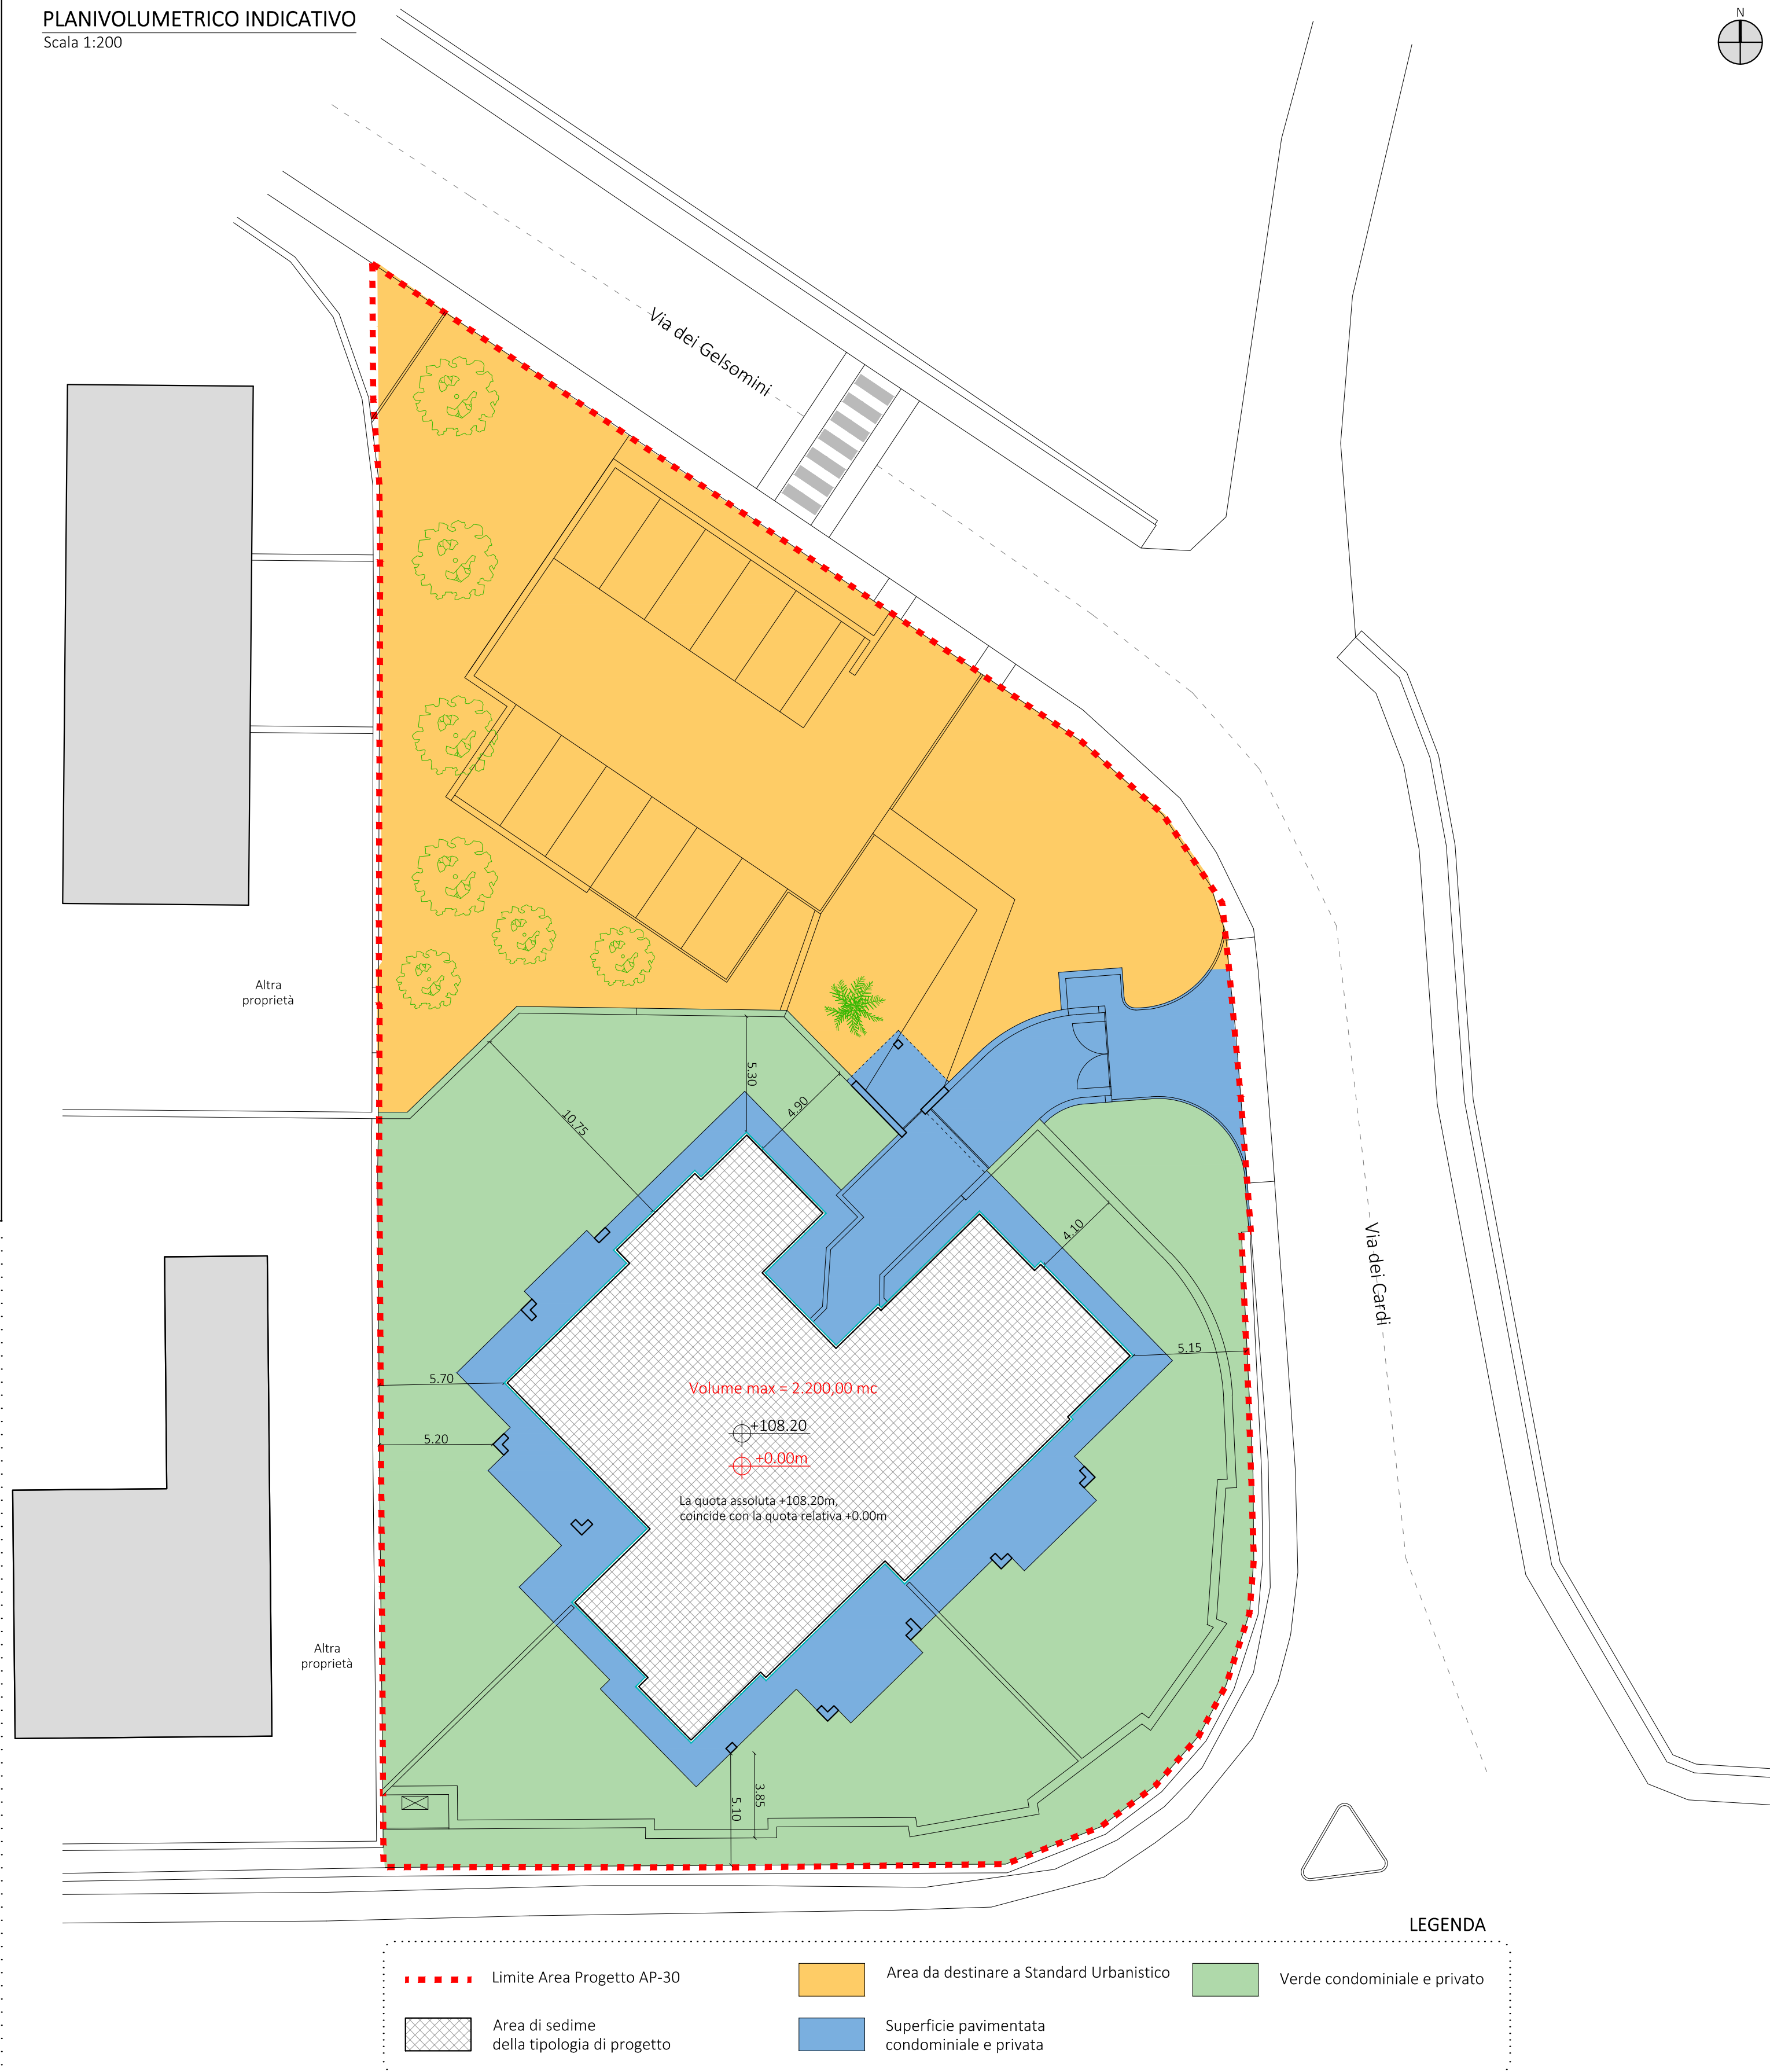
PLANIVOLUMETRICO INDICATIVO
Scala 1:200

N

Via dei Gelsomini

Altra proprietà

Altra proprietà

Via dei Cardi

5.30
4.90
10.75
4.10
5.15
5.70
5.20
3.85
5.10

Volume max = 2.200,00 mc

+108.20
+0.00m

La quota assoluta +108.20m, coincide con la quota relativa +0.00m

LEGENDA

Limite Area Progetto AP-30

Area da destinare a Standard Urbanistico

Verde condominiale e privato

Area di sedime della tipologia di progetto

Superficie pavimentata condominiale e privata